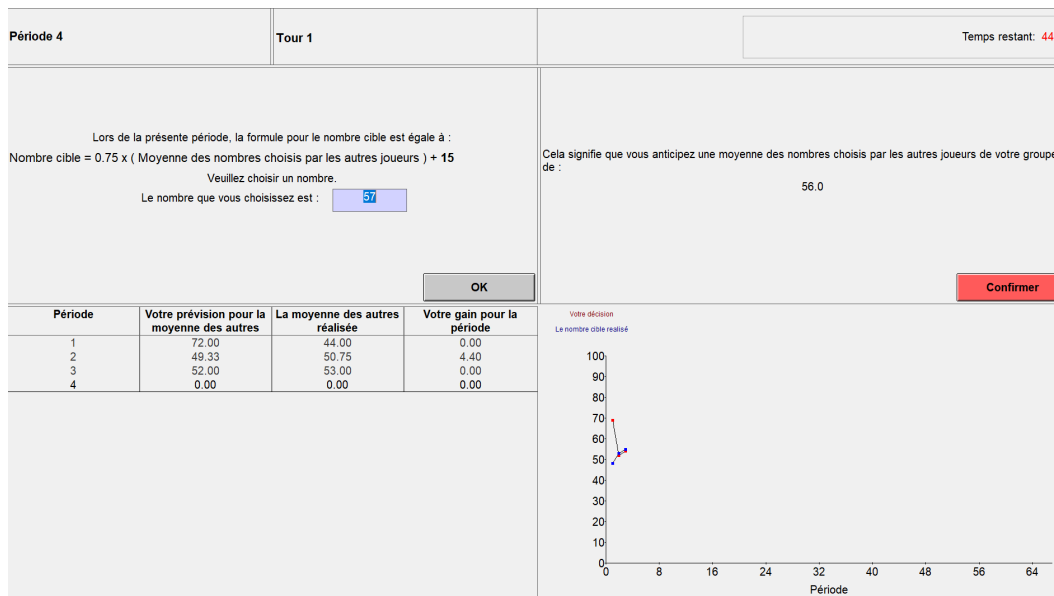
Période 4

Tour 1

Temps restant: 44

Lors de la présente période, la formule pour le nombre cible est égale à :

Nombre cible = 0.75 x ( Moyenne des nombres choisis par les autres joueurs ) + 15

Veuillez choisir un nombre.

Le nombre que vous choisissez est : 57

OK

Cela signifie que vous anticipez une moyenne des nombres choisis par les autres joueurs de votre groupe de :

56.0

Confirmer

| Période | Votre prévision pour la moyenne des autres | La moyenne des autres réalisée | Votre gain pour la période |
|---|---|---|---|
| 1 | 72.00 | 44.00 | 0.00 |
| 2 | 49.33 | 50.75 | 4.40 |
| 3 | 52.00 | 53.00 | 0.00 |
| 4 | 0.00 | 0.00 | 0.00 |

Votre décision

Le nombre cible réalisé

100
90
80
70
60
50
40
30
20
10
0

0 8 16 24 32 40 48 56 64

Période